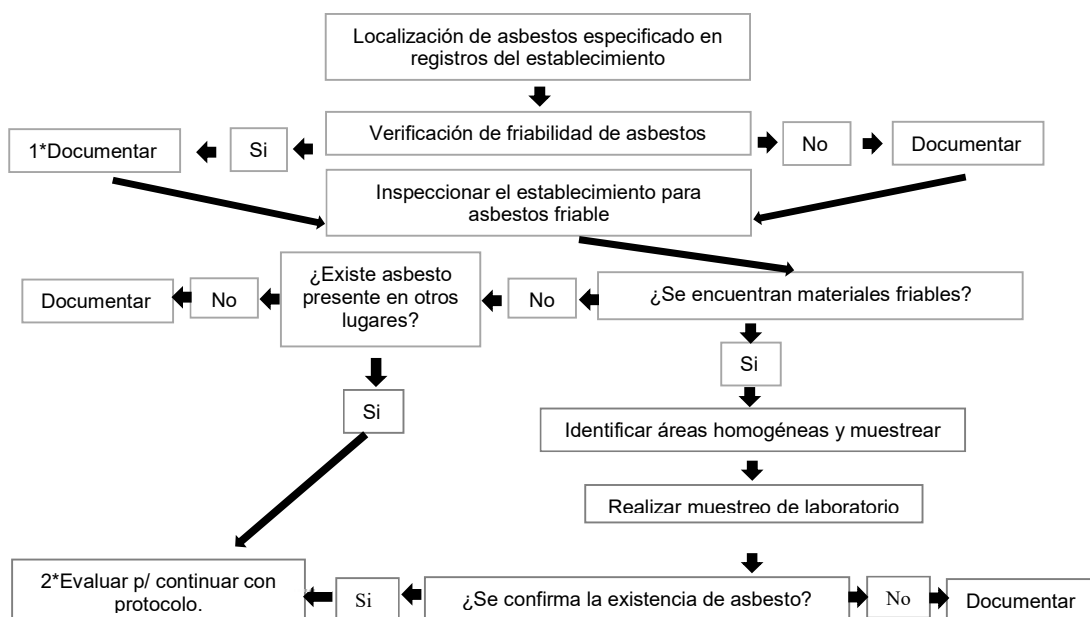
Localización de asbestos especificado en registros del establecimiento

Verificación de friabilidad de asbestos

Si

1*Documentar

No

Documentar

Inspeccionar el establecimiento para asbestos friable

¿Se encuentran materiales friables?

No

¿Existe asbesto presente en otros lugares?

No

Documentar

Si

Si

Identificar áreas homogéneas y muestrear

Realizar muestreo de laboratorio

¿Se confirma la existencia de asbesto?

Si

2*Evaluar p/ continuar con protocolo.

No

Documentar